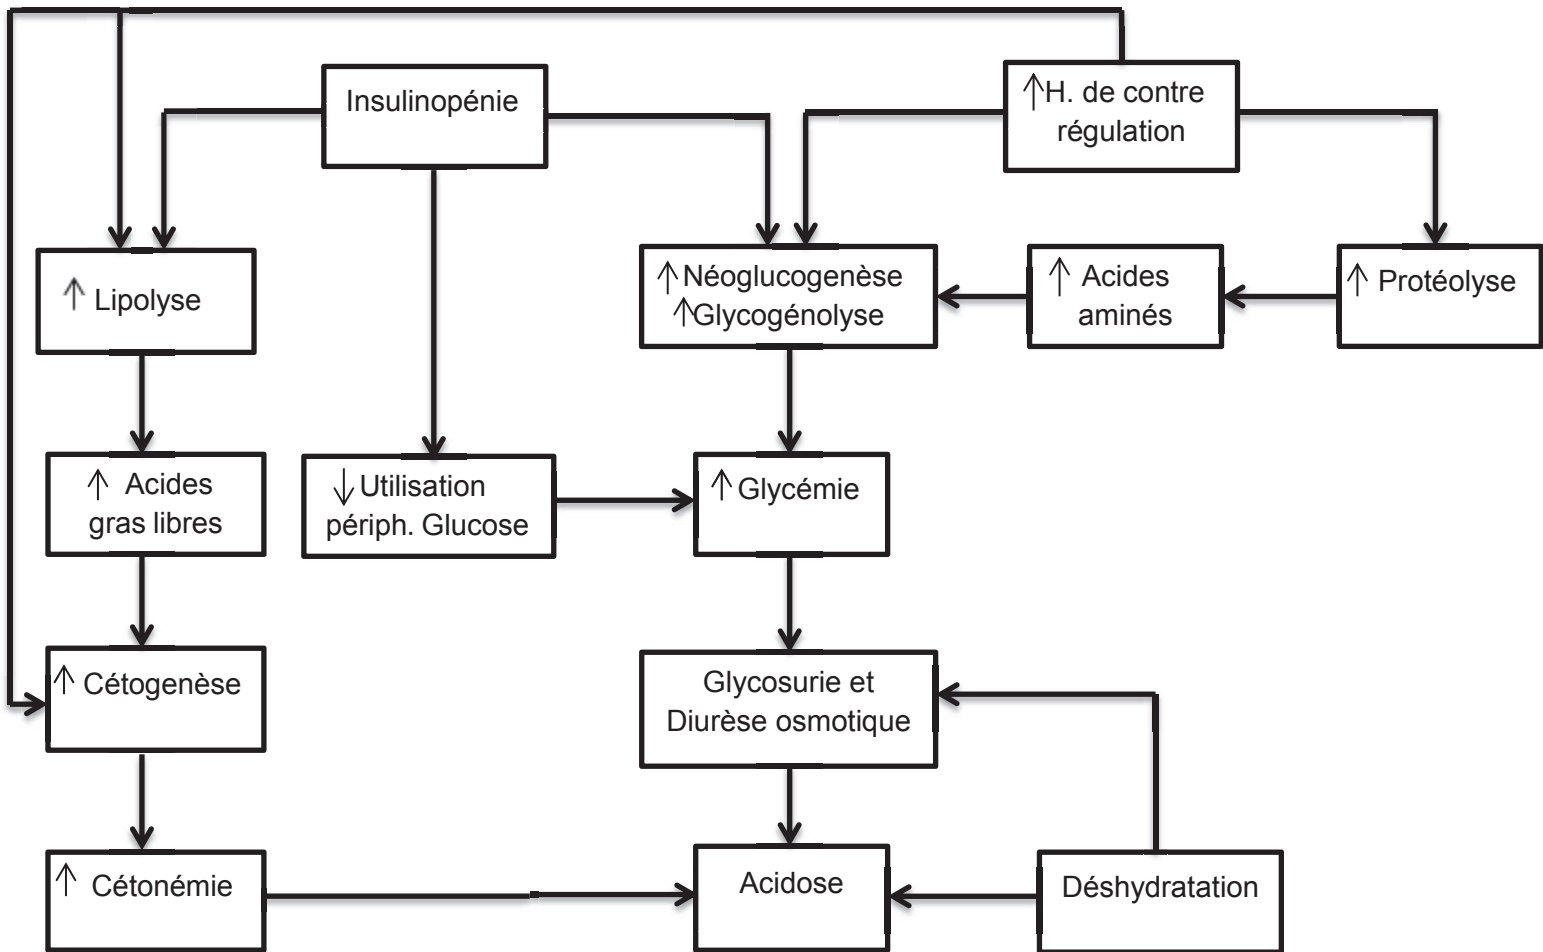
Insulinopénie

↑H. de contre régulation

↑ Lipolyse

↑Néoglucogenèse
↑Glycogénolyse

↑ Acides aminés

↑ Protéolyse

↑ Acides gras libres

↓Utilisation périph. Glucose

↑Glycémie

↑ Cétogenèse

Glycosurie et Diurèse osmotique

↑ Cétonémie

Acidose

Déshydratation